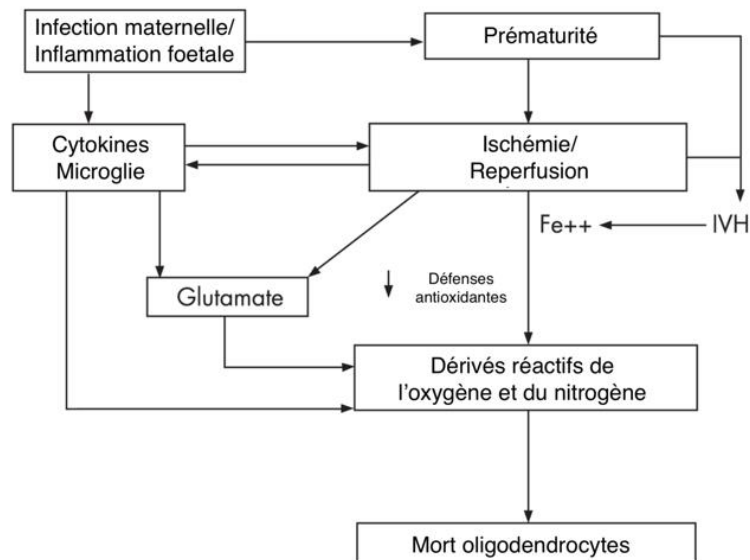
Infection maternelle/ Inflammation foetale

Prématurité

Cytokines Microglie

Ischémie/ Reperfusion

Fe++

IVH

Glutamate

↓ Défenses antioxidantes

Dérivés réactifs de l'oxygène et du nitrogène

Mort oligodendrocytes